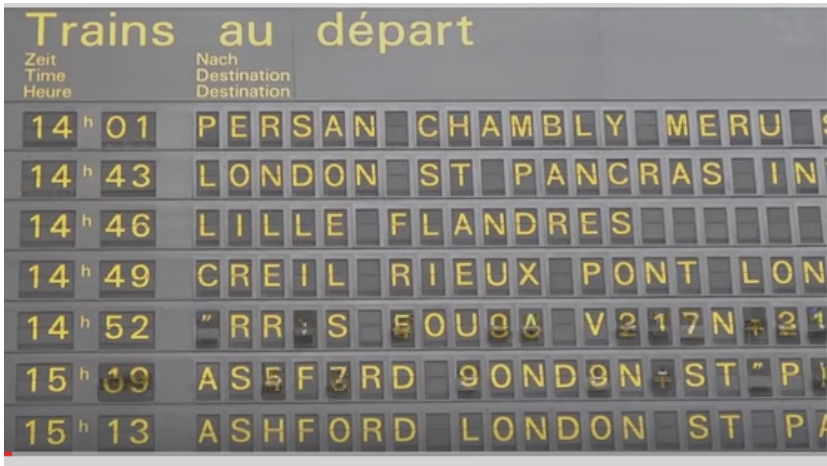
Trains au départ

Zeit
Time
Heure

Nach
Destination
Destination

| | |
|---|---|
| 14 h 01 | PERSAN CHAMBLY MERU |
| 14 h 43 | LONDON ST PANCRAS IN |
| 14 h 46 | LILLE FLANDRES |
| 14 h 49 | CREIL RIEUX PONT LON |
| 14 h 52 | "RR:S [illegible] |
| 15 h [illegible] | AS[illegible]F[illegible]RD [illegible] |
| 15 h 13 | ASHFORD LONDON ST PA |